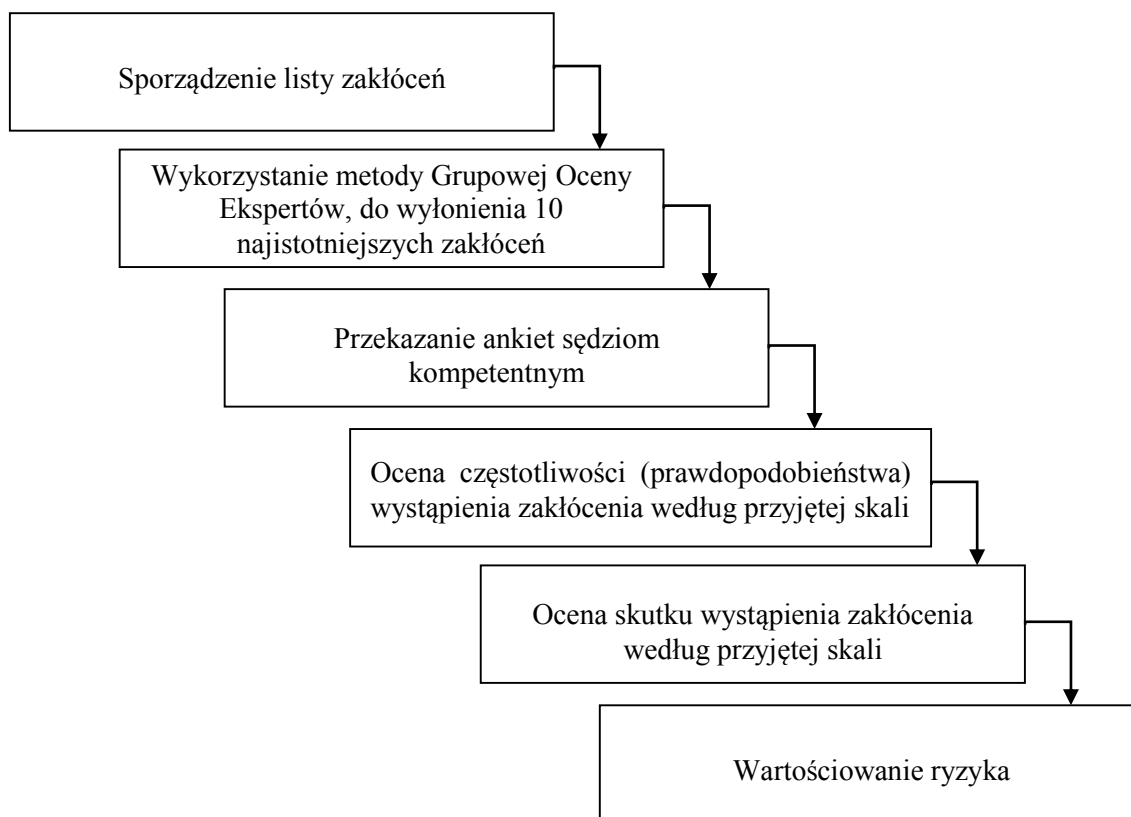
Sporządzenie listy zakłóceń

Wykorzystanie metody Grupowej Oceny Ekspertów, do wyłonienia 10 najistotniejszych zakłóceń

Przekazanie ankiet sędziom kompetentnym

Ocena częstotliwości (prawdopodobieństwa) wystąpienia zakłócenia według przyjętej skali

Ocena skutku wystąpienia zakłócenia według przyjętej skali

Wartościowanie ryzyka